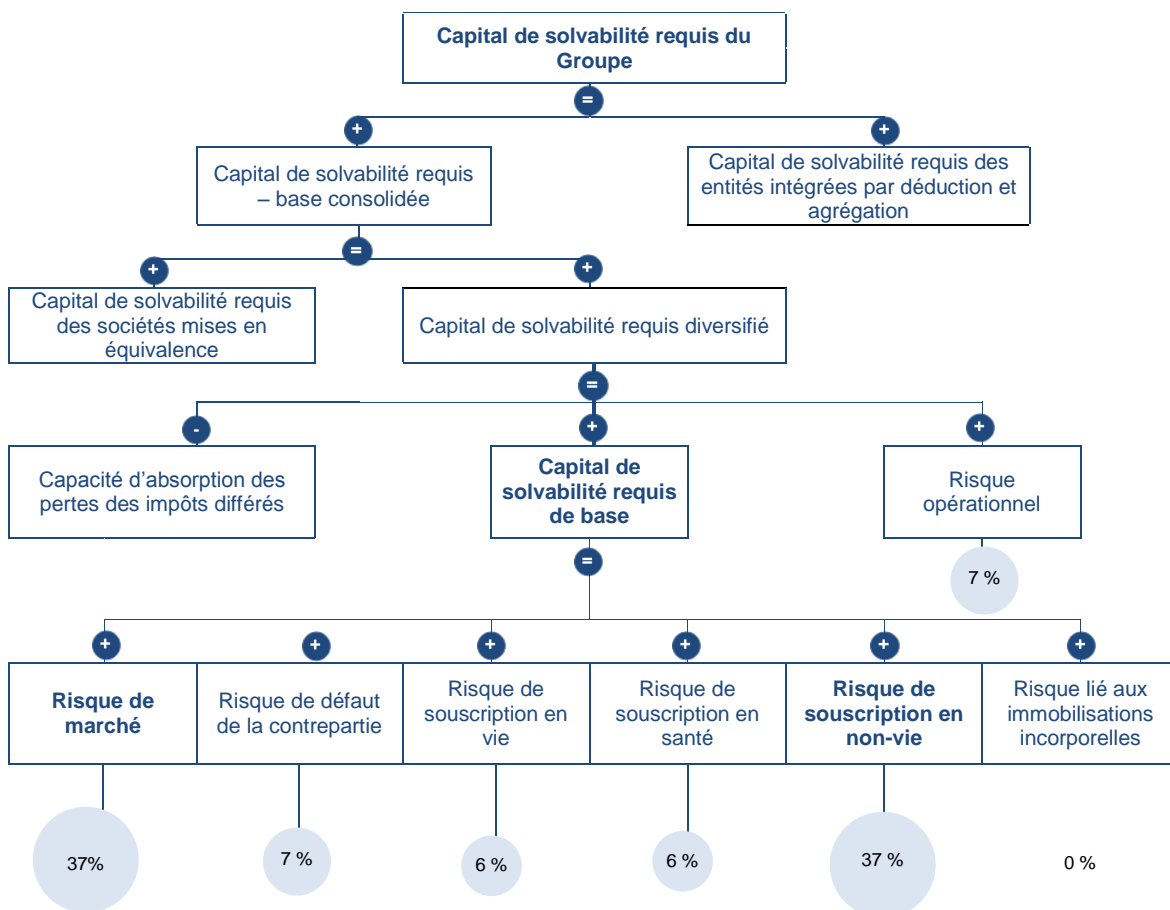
Capital de solvabilité requis du Groupe

=

+

Capital de solvabilité requis – base consolidée

+

Capital de solvabilité requis des entités intégrées par déduction et agrégation

=

+

Capital de solvabilité requis des sociétés mises en équivalence

+

Capital de solvabilité requis diversifié

=

-

Capacité d'absorption des pertes des impôts différés

+

Capital de solvabilité requis de base

+

Risque opérationnel

7 %

=

+

Risque de marché

37%

+

Risque de défaut de la contrepartie

7 %

+

Risque de souscription en vie

6 %

+

Risque de souscription en santé

6 %

+

Risque de souscription en non-vie

37 %

+

Risque lié aux immobilisations incorporelles

0 %